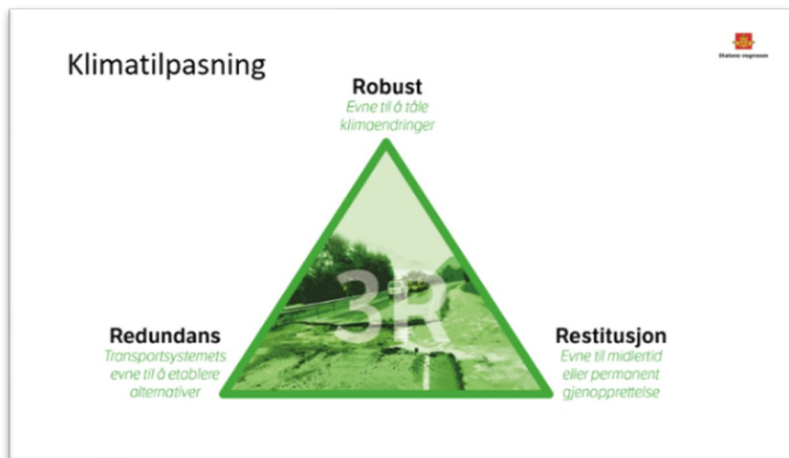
Klimatilpasning

Statens vegvesen

Robust
Evne til å tåle klimaendringer

3R

Redundans
Transportsystemets evne til å etablere alternativer

Restitusjon
Evne til midlertid eller permanent gjenopprettelse